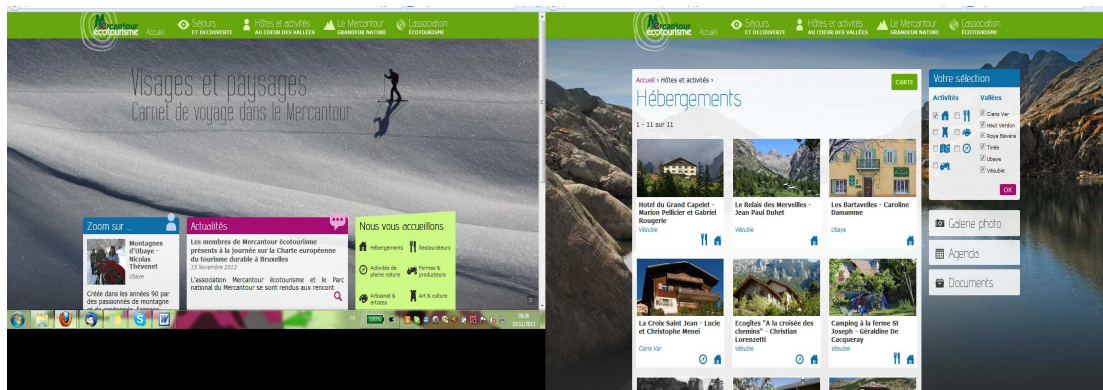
Mercantour écotourisme Accueil
Séjours ET DÉCOUVERTE
Hôtes et activités AU COEUR DES VALLÉES
Le Mercantour GRANDEUR NATURE
L'association ÉCOTOURISME

Visages et paysages
Carnet de voyage dans le Mercantour

Zoom sur ...
Montagnes d'Ubaye - Nicolas Thévenet
Ubaye
Créée dans les années 90 par des passionnés de montagne et de randonnée, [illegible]

Actualités
Les membres de Mercantour écotourisme présents à la journée sur la Charte européenne du tourisme durable à Bruxelles
15 Novembre 2013
L'association Mercantour écotourisme et le Parc national du Mercantour se sont rendus aux rencont

Nous vous accueillons
Hébergements
Restaurateurs
Activités de pleine nature
Fermes & producteurs
Artisanat & artistes
Art & culture

FR 100% 09:26 21/11/2013

Mercantour écotourisme Accueil
Séjours ET DÉCOUVERTE
Hôtes et activités AU COEUR DES VALLÉES
Le Mercantour GRANDEUR NATURE
L'association ÉCOTOURISME

Accueil › Hôtes et activités ›
Hébergements
CARTE
1 - 11 sur 11

Hotel du Grand Capelet - Marion Pellicier et Gabriel Rougerie
Vésubie

Le Relais des Merveilles - Jean Paul Duhet
Vésubie

Les Bartavelles - Caroline Damamme
Ubaye

La Croix Saint Jean - Lucie et Christophe Menei
Cians Var

Ecogites "A la croisée des chemins" - Christian Lorenzetti
Vésubie

Camping à la ferme St Joseph - Géraldine De Cacqueray
Vésubie

Votre sélection
Activités
Vallées
Cians Var
Haut Verdon
Roya Bévéra
Tinée
Ubaye
Vésubie
OK

Galerie photo
Agenda
Documents